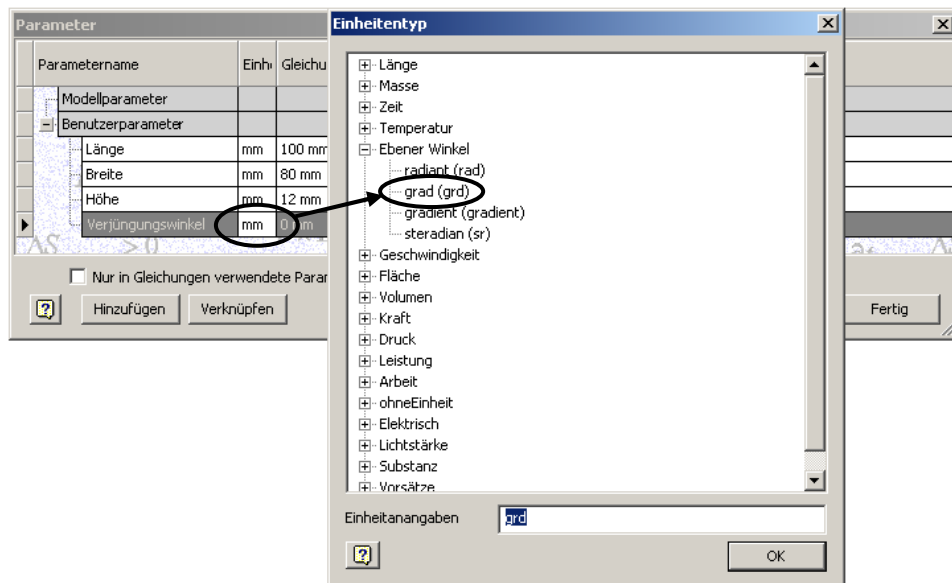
Parameter

| Parametername | Einh | Gleichu |
|---|---|---|
| Modellparameter | | |
| Benutzerparameter | | |
| Länge | mm | 100 mm |
| Breite | mm | 80 mm |
| Höhe | mm | 12 mm |
| Verjüngungswinkel | mm | 0 mm |

Nur in Gleichungen verwendete Param

Hinzufügen Verknüpfen

Fertig

Einheitentyp

Länge
Masse
Zeit
Temperatur
Ebener Winkel
radiant (rad)
grad (grd)
gradient (gradient)
steradian (sr)
Geschwindigkeit
Fläche
Volumen
Kraft
Druck
Leistung
Arbeit
ohneEinheit
Elektrisch
Lichtstärke
Substanz
Vorsätze

Einheitanangaben grd

OK